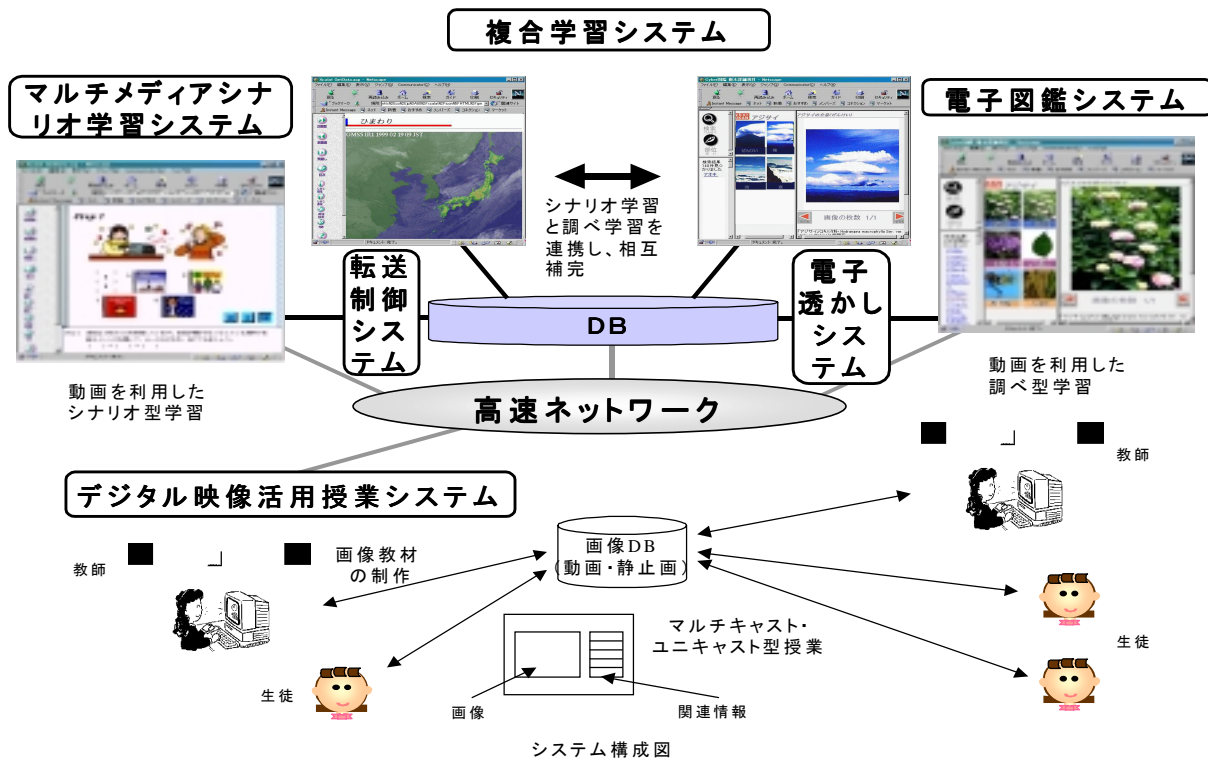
複合学習システム

マルチメディアシナリオ学習システム

ひまわり

GMS5 IR1 1999 02 19 09 JST

シナリオ学習と調べ学習を連携し、相互補完

アジサイ

画像の枚数 1/1

電子図鑑システム

転送制御システム

DB

電子透かしシステム

動画を利用したシナリオ型学習

高速ネットワーク

動画を利用した調べ型学習

」

教師

デジタル映像活用授業システム

教師

」

画像教材の制作

画像DB（動画・静止画）

マルチキャスト・ユニキャスト型授業

生徒

生徒

画像

関連情報

システム構成図